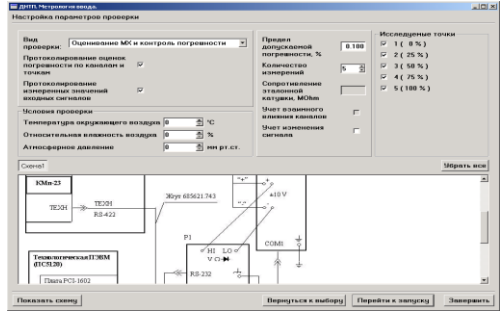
ДИТЛ Метрологическая...

Настройка параметров проверки

Вид проверки: Оценивание МХ и контроль погрешности

Протоколирование оценок погрешности по каналам и точкам ☑

Протоколирование измеренных значений входных сигналов ☑

Предел допускаемой погрешности, % 0.100

Количество измерений 5

Сопротивление эталонной катушки, МОhm

Учет взаимного влияния каналов ☐

Учет изменения сигнала ☐

Исследуемые точки

☑ 1 ( 0 % )

☑ 2 ( 25 % )

☑ 3 ( 50 % )

☑ 4 ( 75 % )

☑ 5 ( 100 % )

Условия проверки

Температура окружающего воздуха 0 °С

Относительная влажность воздуха 0 %

Атмосферное давление 0 мм рт.ст.

Схема1

Убрать все

КМп-23

ТЕХН

ТЕХН

RS-422

Жгут 685621.743

+10 V

P1

HI LO

V Ω

COM1

RS-232

Технологическая ПЭВМ (ПС5120)

Плата PCI-1602

Показать схему

Вернуться к выбору

Перейти к запуску

Завершить